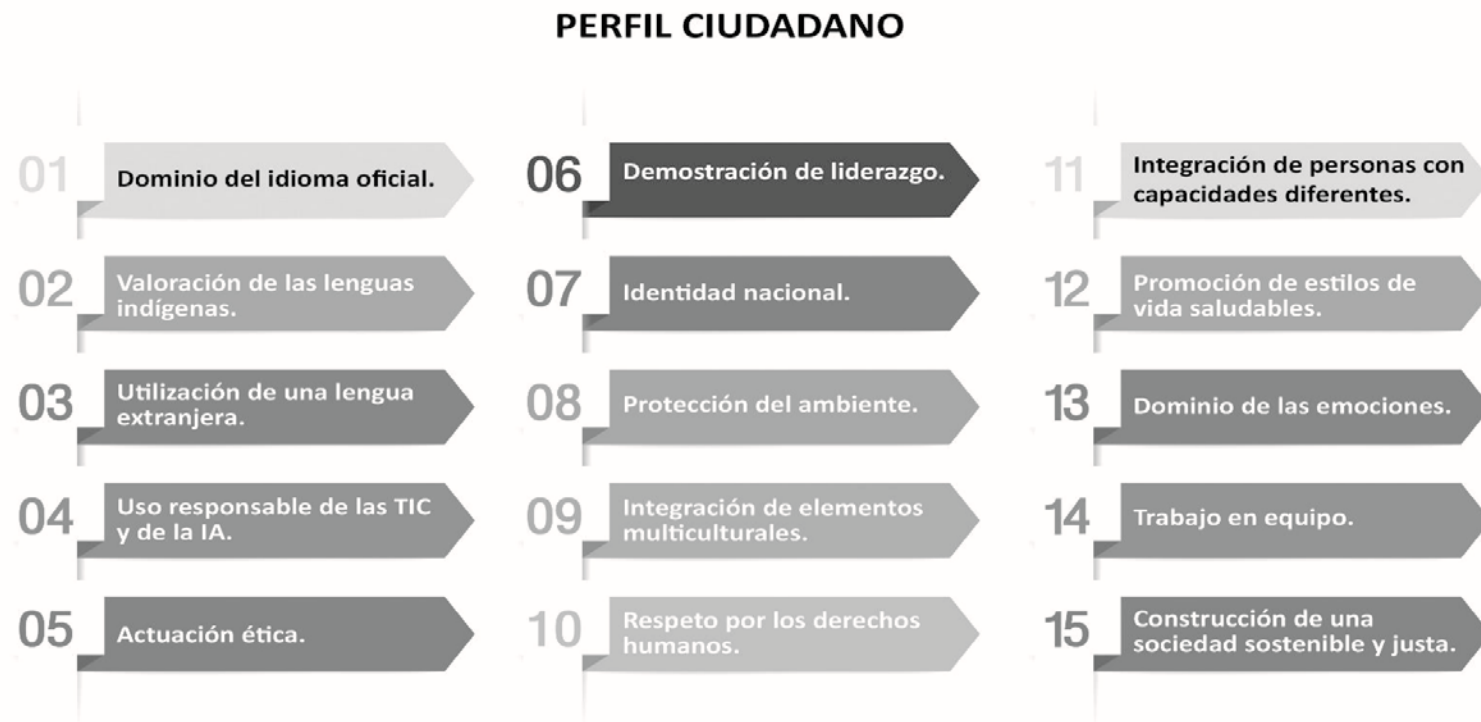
PERFIL CIUDADANO

01 Dominio del idioma oficial.

02 Valoración de las lenguas indígenas.

03 Utilización de una lengua extranjera.

04 Uso responsable de las TIC y de la IA.

05 Actuación ética.

06 Demostración de liderazgo.

07 Identidad nacional.

08 Protección del ambiente.

09 Integración de elementos multiculturales.

10 Respeto por los derechos humanos.

11 Integración de personas con capacidades diferentes.

12 Promoción de estilos de vida saludables.

13 Dominio de las emociones.

14 Trabajo en equipo.

15 Construcción de una sociedad sostenible y justa.